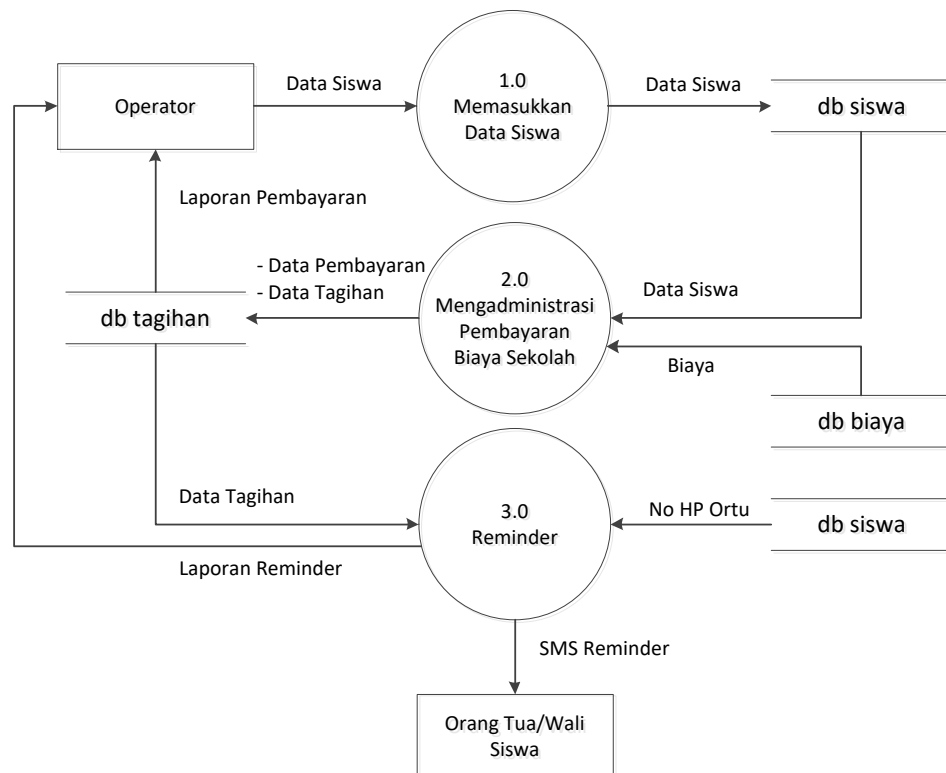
Operator

Data Siswa

1.0
Memasukkan
Data Siswa

Data Siswa

db siswa

Laporan Pembayaran

- Data Pembayaran
- Data Tagihan

2.0
Mengadministrasi
Pembayaran
Biaya Sekolah

Data Siswa

db tagihan

Biaya

db biaya

Data Tagihan

3.0
Reminder

No HP Ortu

db siswa

Laporan Reminder

SMS Reminder

Orang Tua/Wali
Siswa